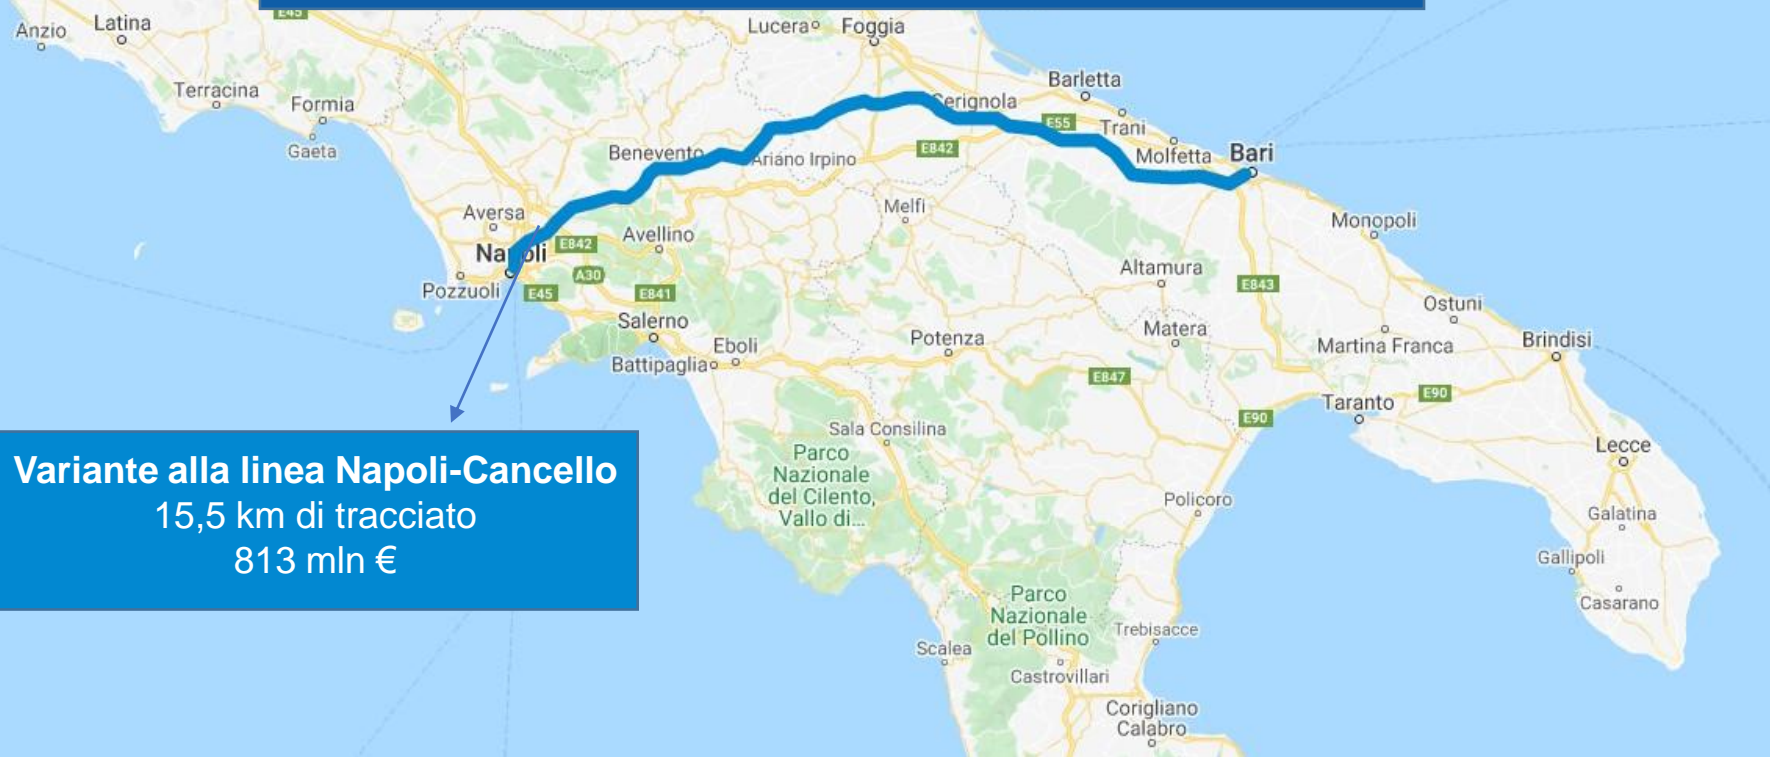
Anzio
Latina
Terracina
Formia
Gaeta
Lucera
Foggia
Barletta
Cerignola
Trani
E55
Molfetta
Bari
Benevento
Ariano Irpino
E842
Melfi
Aversa
Napoli
E842
Avellino
A30
Pozzuoli
E45
E841
Salerno
Eboli
Battipaglia
Potenza
Altamura
Matera
E843
Monopoli
Ostuni
Martina Franca
Brindisi
E847
Taranto
E90
E90
Lecce
Sala Consilina
Parco Nazionale del Cilento, Vallo di...
Policoro
Galatina
Gallipoli
Casarano
Parco Nazionale del Pollino
Trebisacce
Scalea
Castrovillari
Corigliano Calabro

Variante alla linea Napoli-Cancello
15,5 km di tracciato
813 mln €